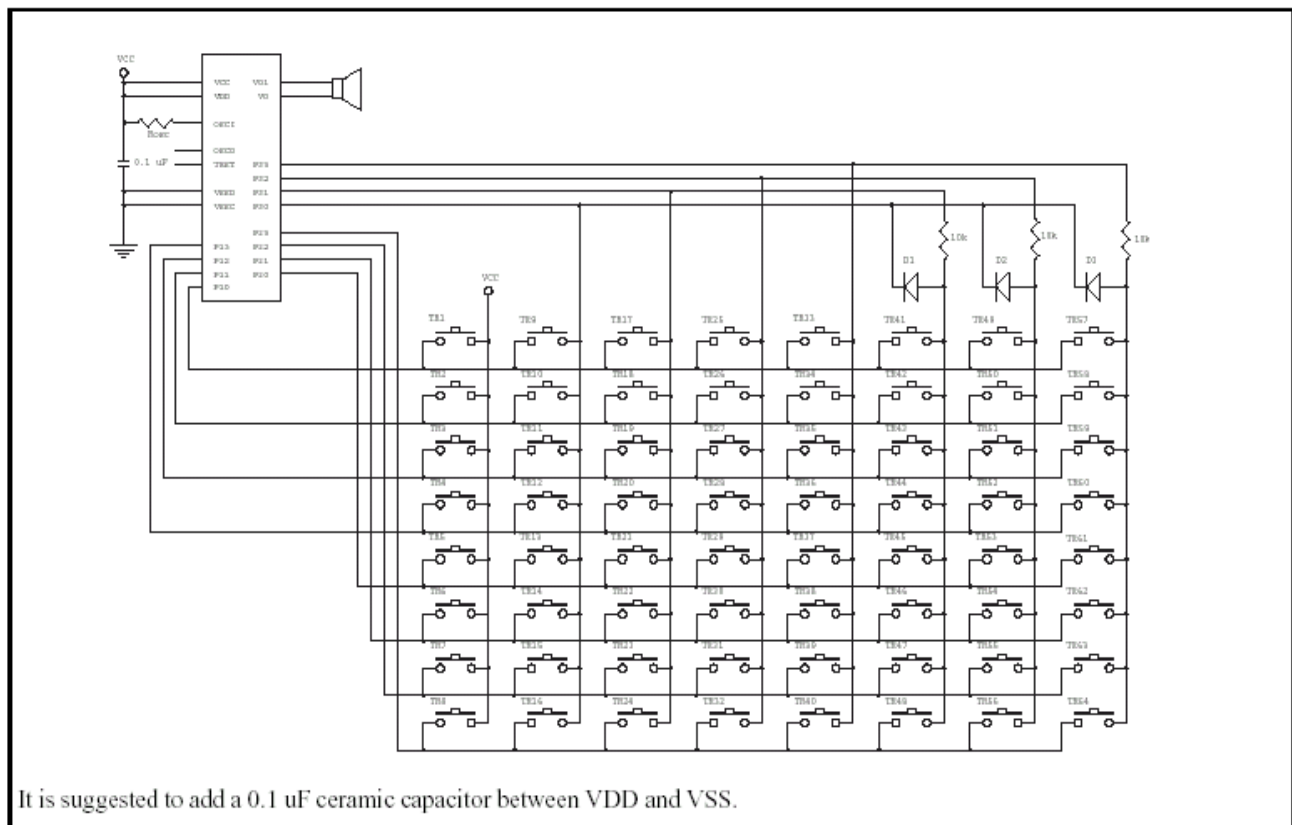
VCC

VCC VO1
VDD VO
Rosc
OSCI
OSCO
0.1 uF
TEST P23
P22
VSSD P21
VSSC P20
P03
P13 P02
P12 P01
P11 P00
P10

VCC

10k 10k 10k
D1 D2 D3

TK1 TK9 TK17 TK25 TK33 TK41 TK49 TK57
TK2 TK10 TK18 TK26 TK34 TK42 TK50 TK58
TK3 TK11 TK19 TK27 TK35 TK43 TK51 TK59
TK4 TK12 TK20 TK28 TK36 TK44 TK52 TK60
TK5 TK13 TK21 TK29 TK37 TK45 TK53 TK61
TK6 TK14 TK22 TK30 TK38 TK46 TK54 TK62
TK7 TK15 TK23 TK31 TK39 TK47 TK55 TK63
TK8 TK16 TK24 TK32 TK40 TK48 TK56 TK64

It is suggested to add a 0.1 uF ceramic capacitor between VDD and VSS.